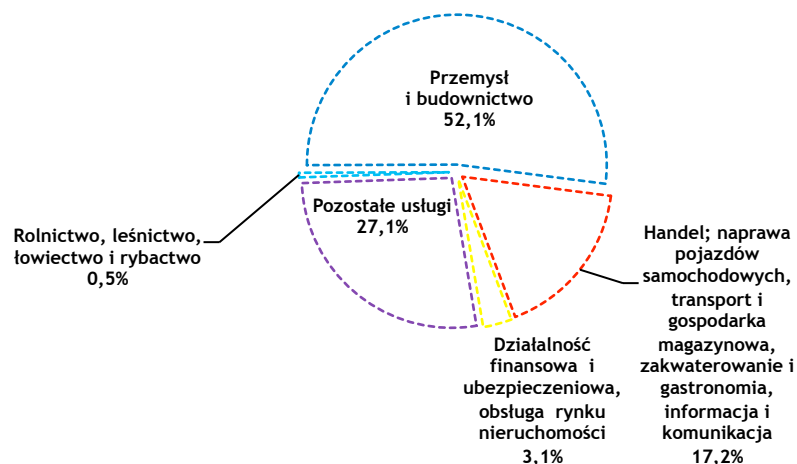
Przemysł i budownictwo 52,1%

Pozostałe usługi 27,1%

Rolnictwo, leśnictwo, łowiectwo i rybactwo 0,5%

Handel; naprawa pojazdów samochodowych, transport i gospodarka magazynowa, zakwaterowanie i gastronomia, informacja i komunikacja 17,2%

Działalność finansowa i ubezpieczeniowa, obsługa rynku nieruchomości 3,1%